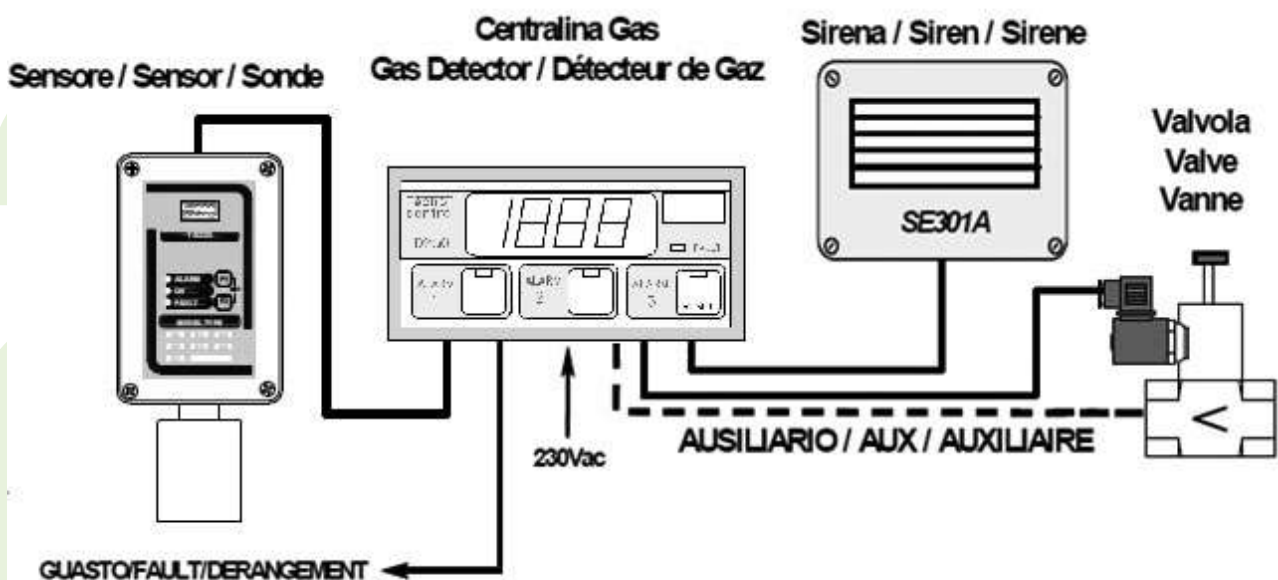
Centralina Gas
Gas Detector / Détecteur de Gaz

Sirena / Siren / Sirene

Sensore / Sensor / Sonde

Valvola
Valve
Vanne

1888

FAULT

ALARM 1

ALARM 2

ALARM 3

SE301A

AUSILIARIO / AUX / AUXILIAIRE

230Vac

GUASTO/FAULT/DERANGEMENT